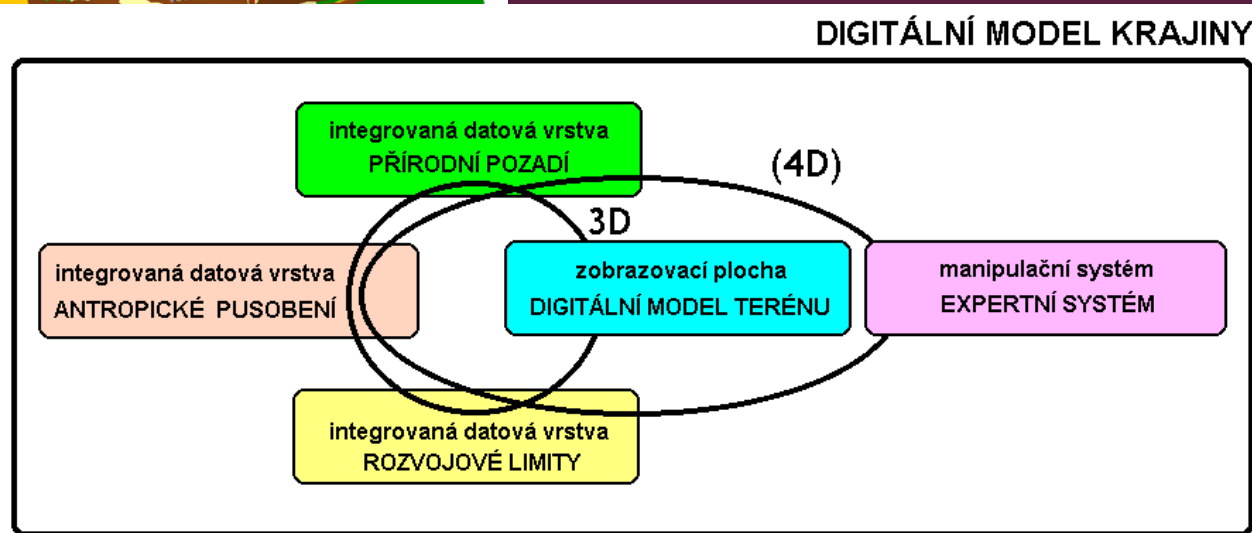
DIGITÁLNÍ MODEL KRAJINY

integrovaná datová vrstva
PŘÍRODNÍ POZADÍ

(4D)

3D

integrovaná datová vrstva
ANTROPICKÉ PUSOBENÍ

zobrazovací plocha
DIGITÁLNÍ MODEL TERÉNU

manipulační systém
EXPERTNÍ SYSTÉM

integrovaná datová vrstva
ROZVOJOVÉ LIMITY